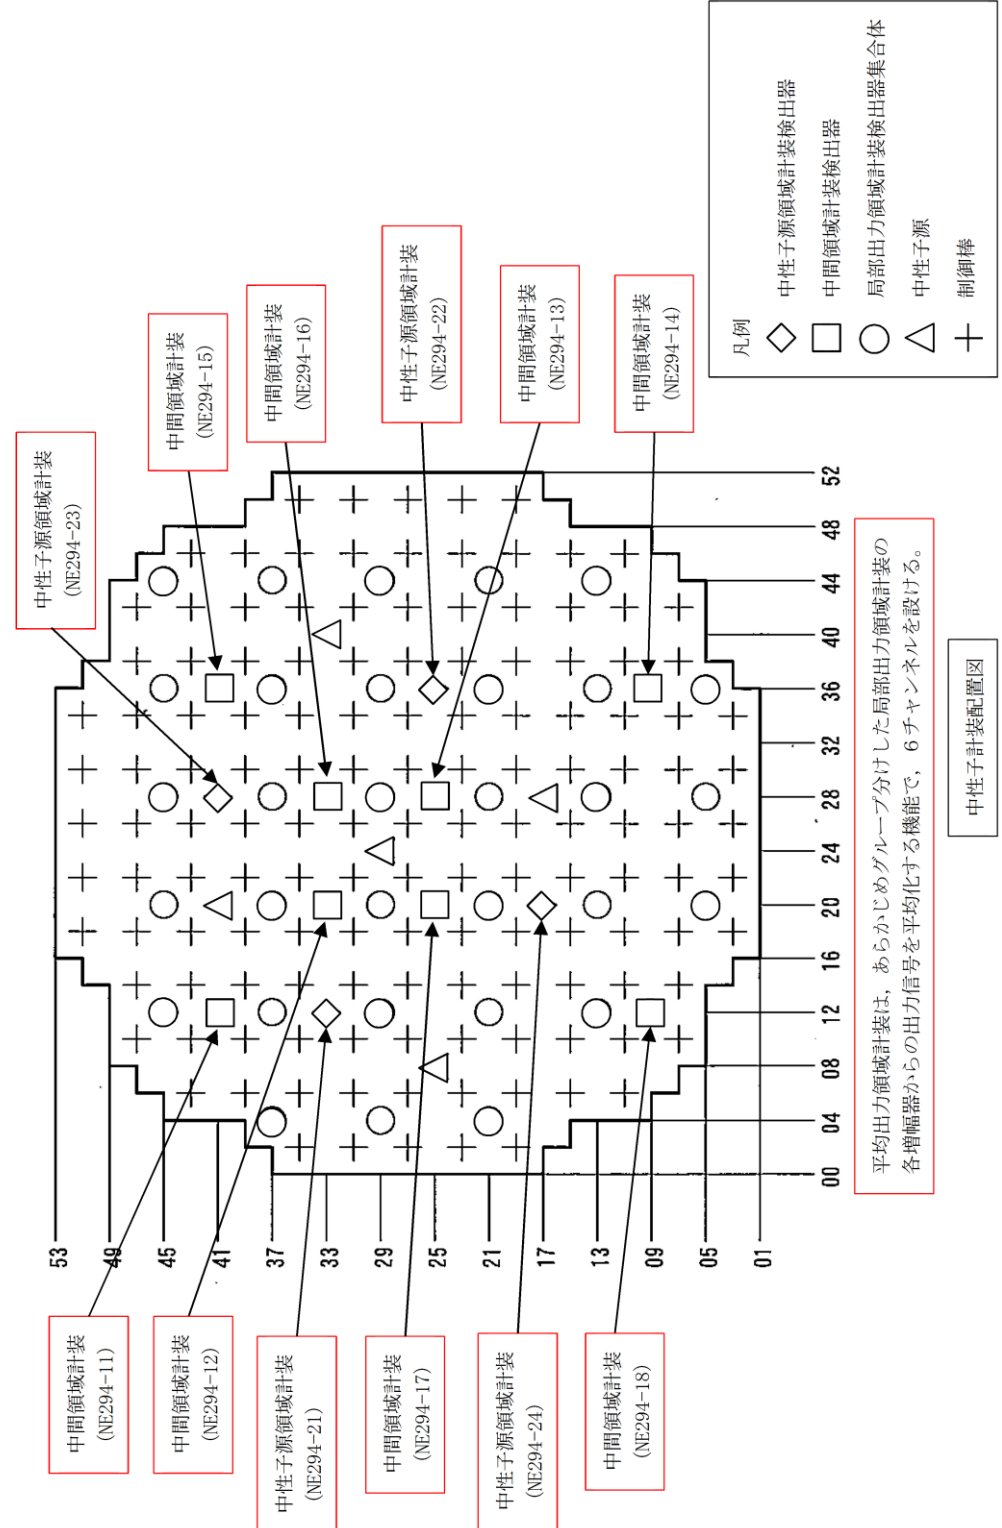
凡例
◇ 中性子源領域計装検出器
□ 中間領域計装検出器
○ 局部出力領域計装検出器集合体
△ 中性子源
＋ 制御棒

中性子源領域計装
(NE294-23)

中間領域計装
(NE294-15)

中間領域計装
(NE294-16)

中性子源領域計装
(NE294-22)

中間領域計装
(NE294-13)

中間領域計装
(NE294-14)

52
48
44
40
36
32
28
24
20
16
12
08
04
00

53
49
45
41
37
33
29
25
21
17
13
09
05
01

平均出力領域計装は，あらかじめグループ分けした局部出力領域計装の各増幅器からの出力信号を平均化する機能で，6チャンネルを設ける。

中性子計装配置図

中間領域計装
(NE294-11)

中間領域計装
(NE294-12)

中性子源領域計装
(NE294-21)

中間領域計装
(NE294-17)

中性子源領域計装
(NE294-24)

中間領域計装
(NE294-18)